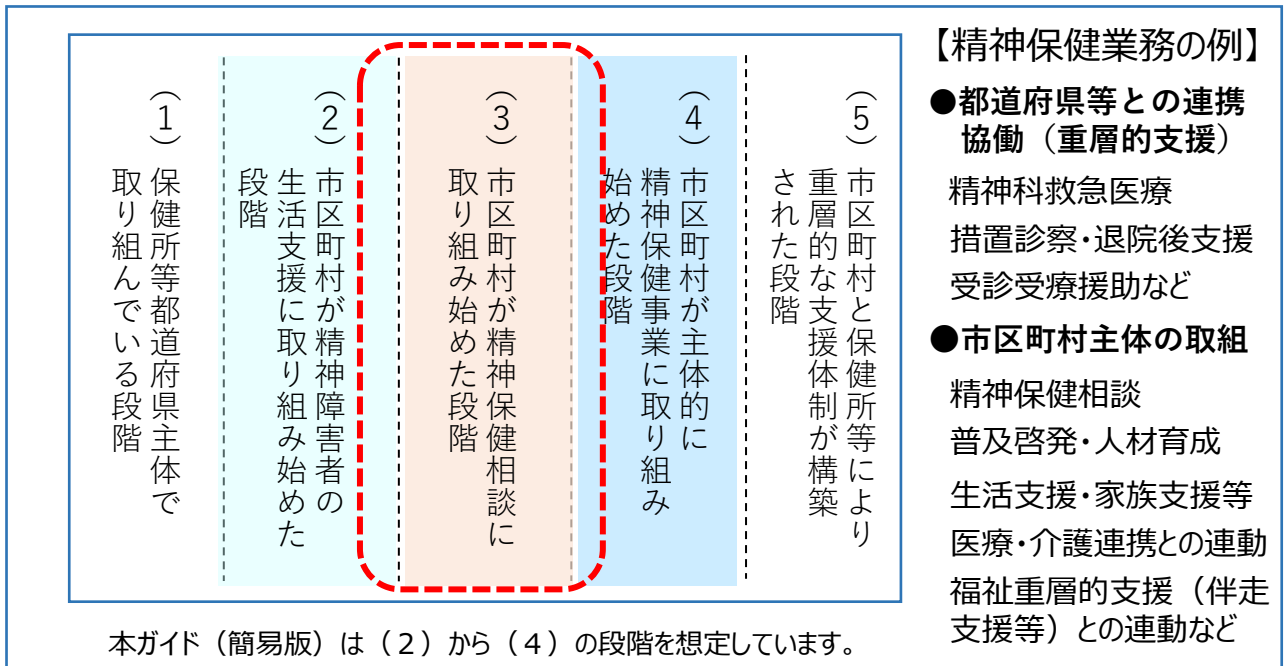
(1) 保健所等都道府県主体で取り組んでいる段階

(2) 市区町村が精神障害者の生活支援に取り組み始めた段階

(3) 市区町村が精神保健相談に取り組み始めた段階

(4) 市区町村が主体的に精神保健事業に取り組み始めた段階

(5) 市区町村と保健所等により重層的な支援体制が構築された段階

本ガイド（簡易版）は（２）から（４）の段階を想定しています。

【精神保健業務の例】
●都道府県等との連携協働（重層的支援）
精神科救急医療
措置診察・退院後支援
受診受療援助など
●市区町村主体の取組
精神保健相談
普及啓発・人材育成
生活支援・家族支援等
医療・介護連携との連動
福祉重層的支援（伴走支援等）との連動など